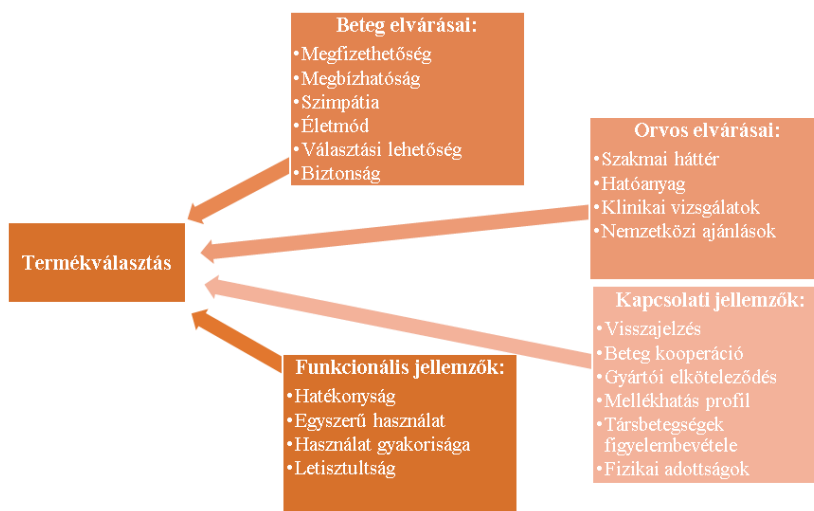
Beteg elvárásai:
•Megfizethetőség
•Megbízhatóság
•Szimpátia
•Életmód
•Választási lehetőség
•Biztonság

Orvos elvárásai:
•Szakmai háttér
•Hatóanyag
•Klinikai vizsgálatok
•Nemzetközi ajánlások

Termékválasztás

Kapcsolati jellemzők:
•Visszajelzés
•Beteg kooperáció
•Gyártói elköteleződés
•Mellékhatás profil
•Társbetegségek figyelembevétele
•Fizikai adottságok

Funkcionális jellemzők:
•Hatékonyság
•Egyszerű használat
•Használat gyakorisága
•Letisztultság